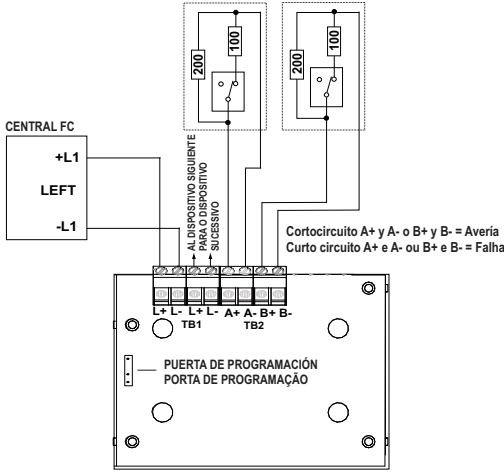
200
100
200
100

CENTRAL FC
+L1
LEFT
-L1

AL DISPOSITIVO SIGUIENTE
PARA O DISPOSITIVO SUCESSIVO

Cortocircuito A+ y A- o B+ y B- = Avería
Curto circuito A+ e A- ou B+ e B- = Falha

L+ L- L+ L- A+ A- B+ B-
TB1 TB2

PUERTA DE PROGRAMACIÓN
PORTA DE PROGRAMAÇÃO